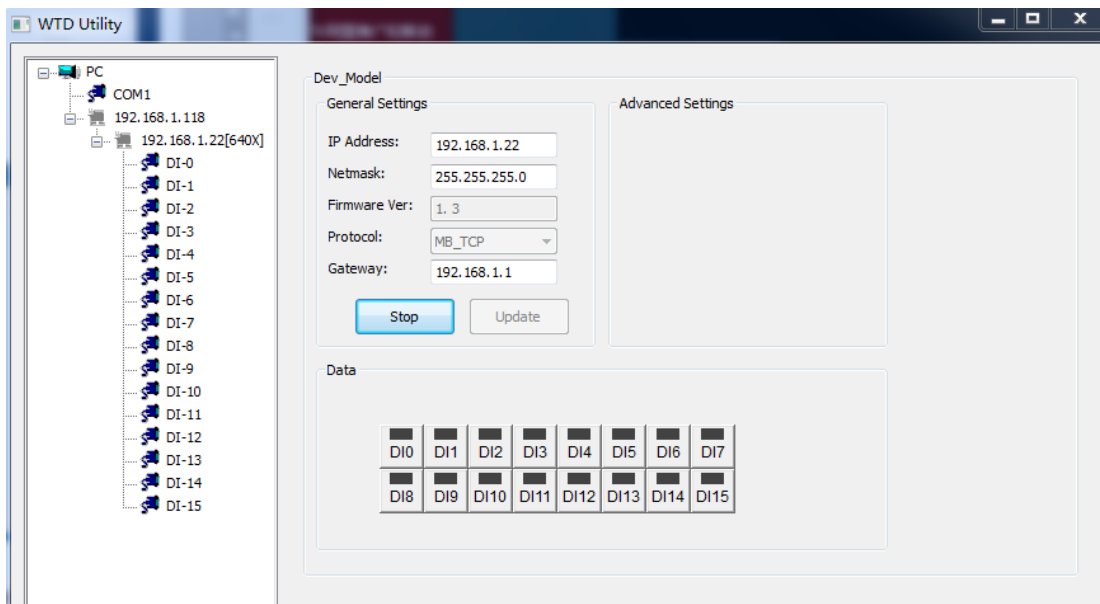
WTD Utility

PC
COM1
192.168.1.118
192.168.1.22[640X]
DI-0
DI-1
DI-2
DI-3
DI-4
DI-5
DI-6
DI-7
DI-8
DI-9
DI-10
DI-11
DI-12
DI-13
DI-14
DI-15

Dev_Model

General Settings

IP Address: 192.168.1.22
Netmask: 255.255.255.0
Firmware Ver: 1.3
Protocol: MB_TCP
Gateway: 192.168.1.1

Stop
Update

Advanced Settings

Data

| DI0 | DI1 | DI2 | DI3 | DI4 | DI5 | DI6 | DI7 |
|---|---|---|---|---|---|---|---|
| DI8 | DI9 | DI10 | DI11 | DI12 | DI13 | DI14 | DI15 |